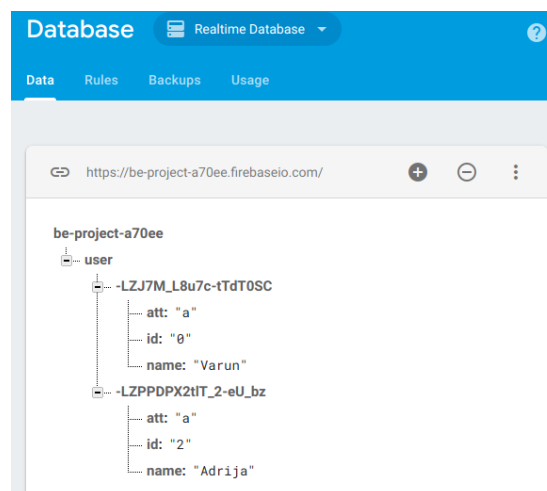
Database Realtime Database

Data Rules Backups Usage

https://be-project-a70ee.firebaseio.com/

be-project-a70ee
user
-LZJ7M_L8u7c-tTdT0SC
att: "a"
id: "0"
name: "Varun"
-LZPPDPX2tlT_2-eU_bz
att: "a"
id: "2"
name: "Adrija"